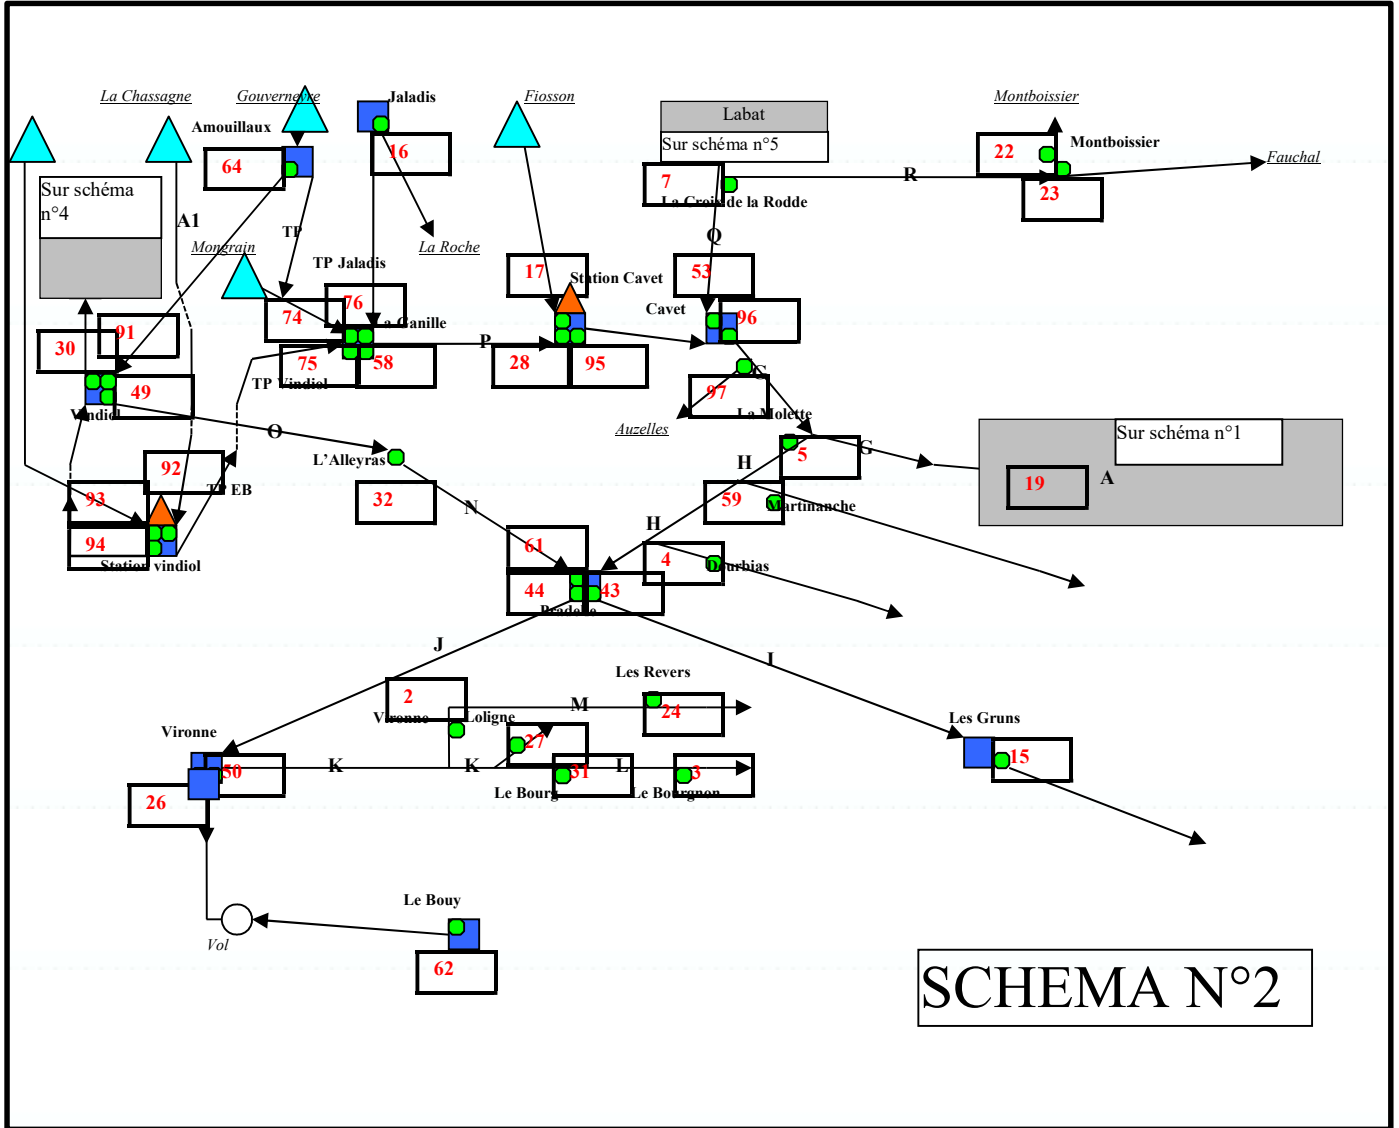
La Chassagne
Gouvernette
Jaladis
Fiosson
Labat
Sur schéma n°5
Montboissier
Amouillaux
64
16
22
Montboissier
Fauchal
7
R
23
La Croix de la Rodde
Sur schéma n°4
A1
TP
La Roche
Mongrain
Q
TP Jaladis
17
Station Cavet
53
76
74
La Canille
Cavet
96
30
91
P
75
58
28
95
TP Vindiol
49
C
97
Vindiol
La Molette
Auzelles
O
Sur schéma n°1
G
L'Alleyras
5
92
H
19
A
TP EB
32
59
Martinanche
93
N
H
61
4
Ourbias
94
Station vindiol
44
43
Prade
J
I
Les Revers
2
M
Vironne
Vironne
Loligne
24
Les Gruns
27
50
K
K
31
L
3
15
26
Le Bourg
Le Bourgnon
Le Bouy
Vol
62
SCHEMA N°2